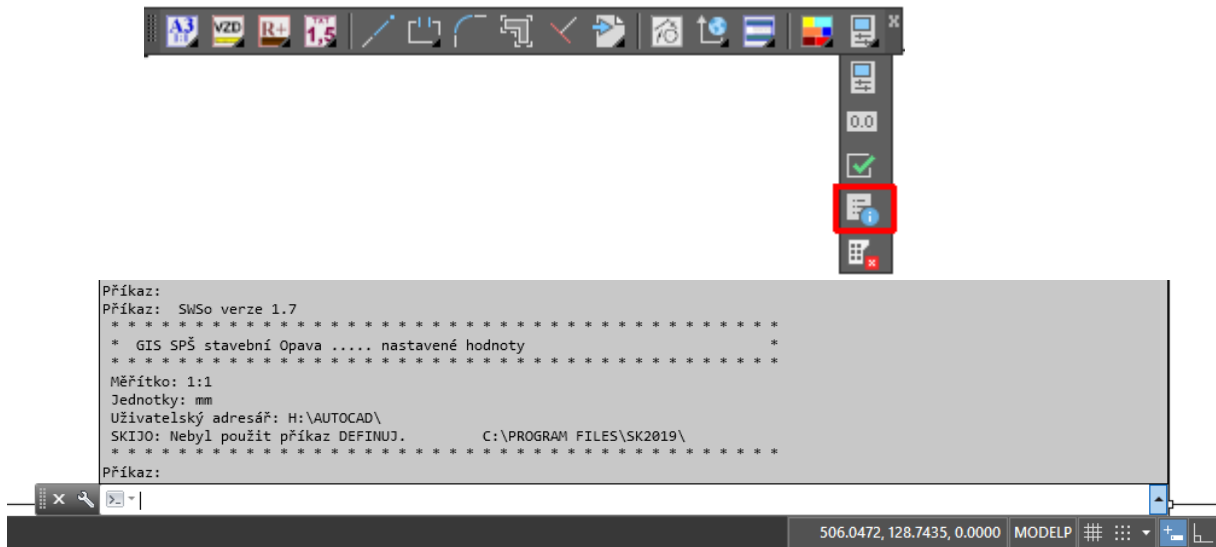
A3 VZD R+ 1,5

0.0

Příkaz:
Příkaz: SWSo verze 1.7
* * * * * * * * * * * * * * * * * * * * * * * * * * * * * * * * * * * * * * * *
* GIS SPŠ stavební Opava ..... nastavené hodnoty *
* * * * * * * * * * * * * * * * * * * * * * * * * * * * * * * * * * * * * * * *
Měřítko: 1:1
Jednotky: mm
Uživatelský adresář: H:\AUTOCAD\
SKIJO: Nebyl použit příkaz DEFINUJ. C:\PROGRAM FILES\SK2019\
* * * * * * * * * * * * * * * * * * * * * * * * * * * * * * * * * * * * * * * *
Příkaz:

506.0472, 128.7435, 0.0000 MODELP